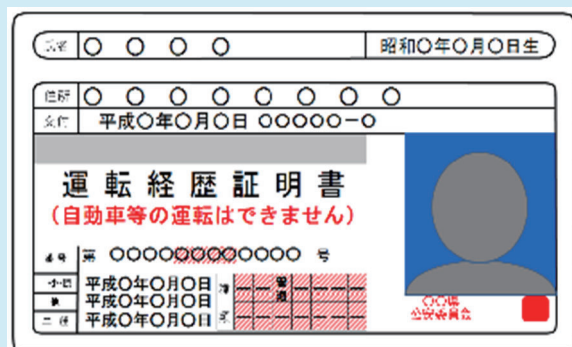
氏名 ○ ○ ○ ○ 昭和○年○月○日生

住所 ○ ○ ○ ○ ○ ○ ○ ○ ○
交付 平成○年○月○日 ○○○○○ー○

運転経歴証明書
(自動車等の運転はできません)

番号 第 ○○○○○○○○○○○○ 号

平成○年○月○日
平成○年○月○日
平成○年○月○日

○○県
公安委員会